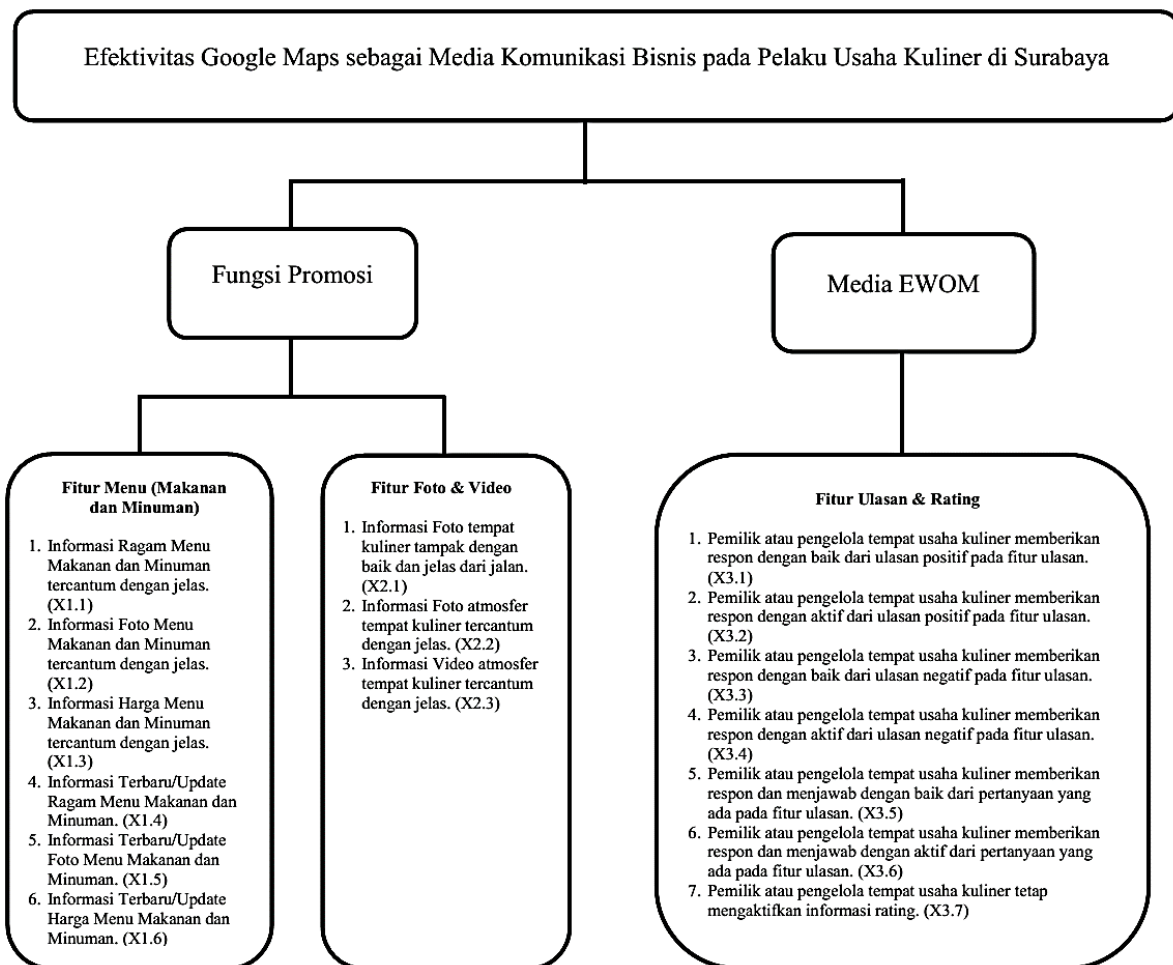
Efektivitas Google Maps sebagai Media Komunikasi Bisnis pada Pelaku Usaha Kuliner di Surabaya

Fungsi Promosi

Media EWOM

Fitur Menu (Makanan dan Minuman)

1. Informasi Ragam Menu Makanan dan Minuman tercantum dengan jelas. (X1.1)
2. Informasi Foto Menu Makanan dan Minuman tercantum dengan jelas. (X1.2)
3. Informasi Harga Menu Makanan dan Minuman tercantum dengan jelas. (X1.3)
4. Informasi Terbaru/Update Ragam Menu Makanan dan Minuman. (X1.4)
5. Informasi Terbaru/Update Foto Menu Makanan dan Minuman. (X1.5)
6. Informasi Terbaru/Update Harga Menu Makanan dan Minuman. (X1.6)

Fitur Foto & Video

1. Informasi Foto tempat kuliner tampak dengan baik dan jelas dari jalan. (X2.1)
2. Informasi Foto atmosfer tempat kuliner tercantum dengan jelas. (X2.2)
3. Informasi Video atmosfer tempat kuliner tercantum dengan jelas. (X2.3)

Fitur Ulasan & Rating

1. Pemilik atau pengelola tempat usaha kuliner memberikan respon dengan baik dari ulasan positif pada fitur ulasan. (X3.1)
2. Pemilik atau pengelola tempat usaha kuliner memberikan respon dengan aktif dari ulasan positif pada fitur ulasan. (X3.2)
3. Pemilik atau pengelola tempat usaha kuliner memberikan respon dengan baik dari ulasan negatif pada fitur ulasan. (X3.3)
4. Pemilik atau pengelola tempat usaha kuliner memberikan respon dengan aktif dari ulasan negatif pada fitur ulasan. (X3.4)
5. Pemilik atau pengelola tempat usaha kuliner memberikan respon dan menjawab dengan baik dari pertanyaan yang ada pada fitur ulasan. (X3.5)
6. Pemilik atau pengelola tempat usaha kuliner memberikan respon dan menjawab dengan aktif dari pertanyaan yang ada pada fitur ulasan. (X3.6)
7. Pemilik atau pengelola tempat usaha kuliner tetap mengaktifkan informasi rating. (X3.7)